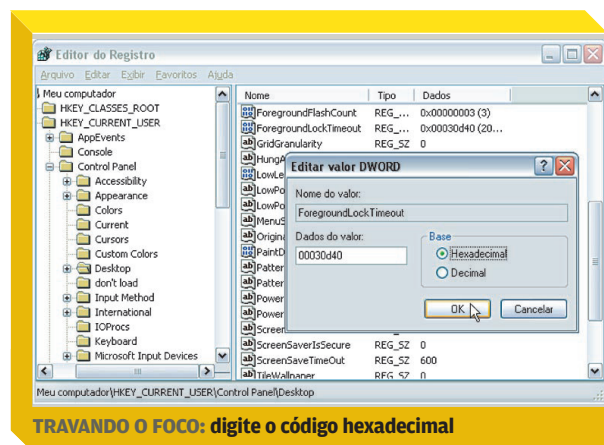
Editor do Registro

Arquivo Editar Exibir Favoritos Ajuda

Meu computador
HKEY_CLASSES_ROOT
HKEY_CURRENT_USER
AppEvents
Console
Control Panel
Accessibility
Appearance
Colors
Current
Cursors
Custom Colors
Desktop
don't load
Input Method
International
IOProcs
Keyboard
Microsoft Input Devices

| Nome | Tipo | Dados |
|---|---|---|
| ForegroundFlashCount | REG_... | 0x00000003 (3) |
| ForegroundLockTimeout | REG_... | 0x00030d40 (20... |
| GridGranularity | REG_SZ | 0 |
| HungA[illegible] | | |
| LowLe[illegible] | | |
| LowPo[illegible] | | |
| LowPo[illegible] | | |
| MenuS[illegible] | | |
| Origina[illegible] | | |
| PaintD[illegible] | | |
| Patter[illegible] | | |
| Patter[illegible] | | |
| Power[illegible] | | |
| Power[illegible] | | |
| Screen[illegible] | | |
| ScreenSaverIsSecure | REG_SZ | 0 |
| ScreenSaveTimeOut | REG_SZ | 600 |
| TileWallpaper | REG_SZ | 0 |

Editar valor DWORD
Nome do valor:
ForegroundLockTimeout
Dados do valor:
00030d40
Base
Hexadecimal
Decimal
OK
Cancelar

Meu computador\HKEY_CURRENT_USER\Control Panel\Desktop

TRAVANDO O FOCO: digite o código hexadecimal